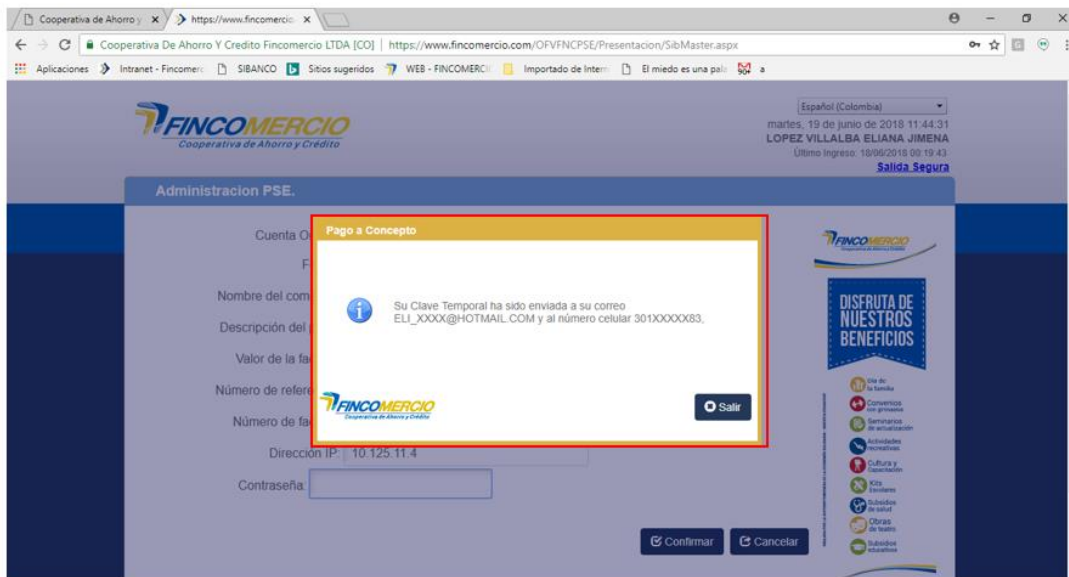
Cooperativa de Ahorro y ×
https://www.fincomercio ×

Cooperativa De Ahorro Y Credito Fincomercio LTDA [CO] | https://www.fincomercio.com/OFVFNCPSE/Presentacion/SibMaster.aspx

Aplicaciones   Intranet - Fincomerc   SIBANCO   Sitios sugeridos   WEB - FINCOMERCI   Importado de Intern   El miedo es una pala   a

FINCOMERCIO
Cooperativa de Ahorro y Crédito

Español (Colombia)
martes, 19 de junio de 2018 11:44:31
LOPEZ VILLALBA ELIANA JIMENA
Ultimo Ingreso: 18/06/2018 00:19:43
Salida Segura

Administracion PSE.

Cuenta O
F
Nombre del com
Descripción del
Valor de la fa
Número de refere
Número de fa
Dirección IP: 10.125.11.4
Contraseña:

Confirmar   Cancelar

Pago a Concepto

Su Clave Temporal ha sido enviada a su correo ELI_XXXX@HOTMAIL.COM y al número celular 301XXXXX83,

FINCOMERCIO
Cooperativa de Ahorro y Crédito

Salir

FINCOMERCIO

DISFRUTA DE NUESTROS BENEFICIOS

Día de la familia
Convenios con gremios
Seminarios de actualización
Actividades recreativas
Cultura y Capacitación
Kits Escolares
Subsidios de salud
Obras de teatro
Subsidios educativos